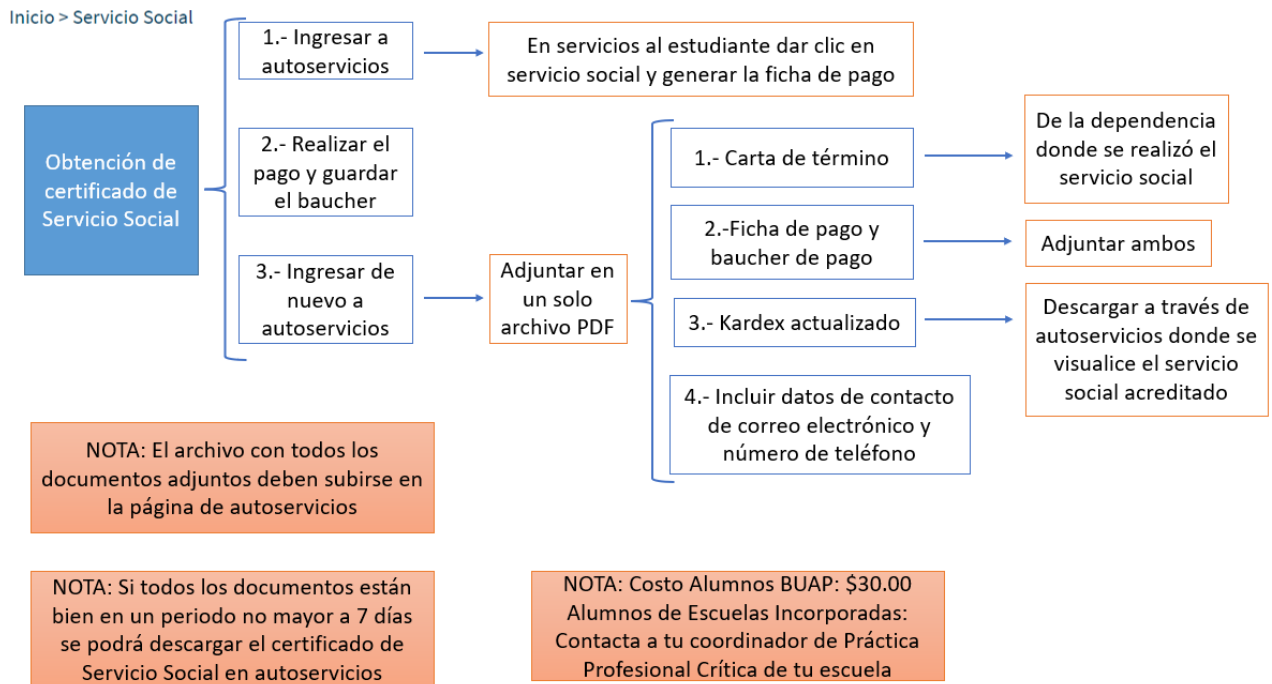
Inicio > Servicio Social

Obtención de certificado de Servicio Social

1.- Ingresar a autoservicios

En servicios al estudiante dar clic en servicio social y generar la ficha de pago

2.- Realizar el pago y guardar el baucher

3.- Ingresar de nuevo a autoservicios

Adjuntar en un solo archivo PDF

1.- Carta de término

De la dependencia donde se realizó el servicio social

2.-Ficha de pago y baucher de pago

Adjuntar ambos

3.- Kardex actualizado

Descargar a través de autoservicios donde se visualice el servicio social acreditado

4.- Incluir datos de contacto de correo electrónico y número de teléfono

NOTA: El archivo con todos los documentos adjuntos deben subirse en la página de autoservicios

NOTA: Si todos los documentos están bien en un periodo no mayor a 7 días se podrá descargar el certificado de Servicio Social en autoservicios

NOTA: Costo Alumnos BUAP: \$30.00
Alumnos de Escuelas Incorporadas: Contacta a tu coordinador de Práctica Profesional Crítica de tu escuela